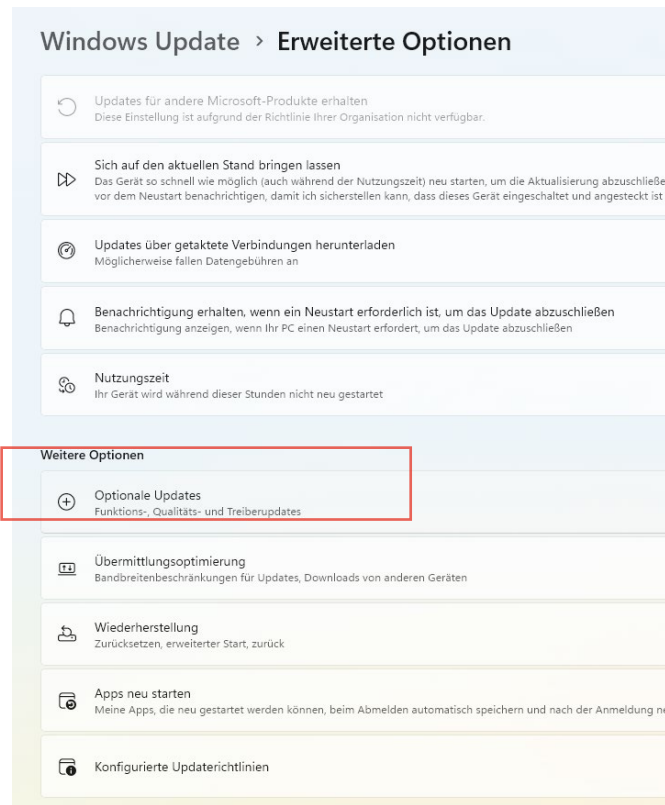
Windows Update > Erweiterte Optionen

Updates für andere Microsoft-Produkte erhalten
Diese Einstellung ist aufgrund der Richtlinie Ihrer Organisation nicht verfügbar.

Sich auf den aktuellen Stand bringen lassen
Das Gerät so schnell wie möglich (auch während der Nutzungszeit) neu starten, um die Aktualisierung abzuschließe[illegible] vor dem Neustart benachrichtigen, damit ich sicherstellen kann, dass dieses Gerät eingeschaltet und angesteckt ist

Updates über getaktete Verbindungen herunterladen
Möglicherweise fallen Datengebühren an

Benachrichtigung erhalten, wenn ein Neustart erforderlich ist, um das Update abzuschließen
Benachrichtigung anzeigen, wenn Ihr PC einen Neustart erfordert, um das Update abzuschließen

Nutzungszeit
Ihr Gerät wird während dieser Stunden nicht neu gestartet

Weitere Optionen

Optionale Updates
Funktions-, Qualitäts- und Treiberupdates

Übermittlungsoptimierung
Bandbreitenbeschränkungen für Updates, Downloads von anderen Geräten

Wiederherstellung
Zurücksetzen, erweiterter Start, zurück

Apps neu starten
Meine Apps, die neu gestartet werden können, beim Abmelden automatisch speichern und nach der Anmeldung ne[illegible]

Konfigurierte Updaterichtlinien